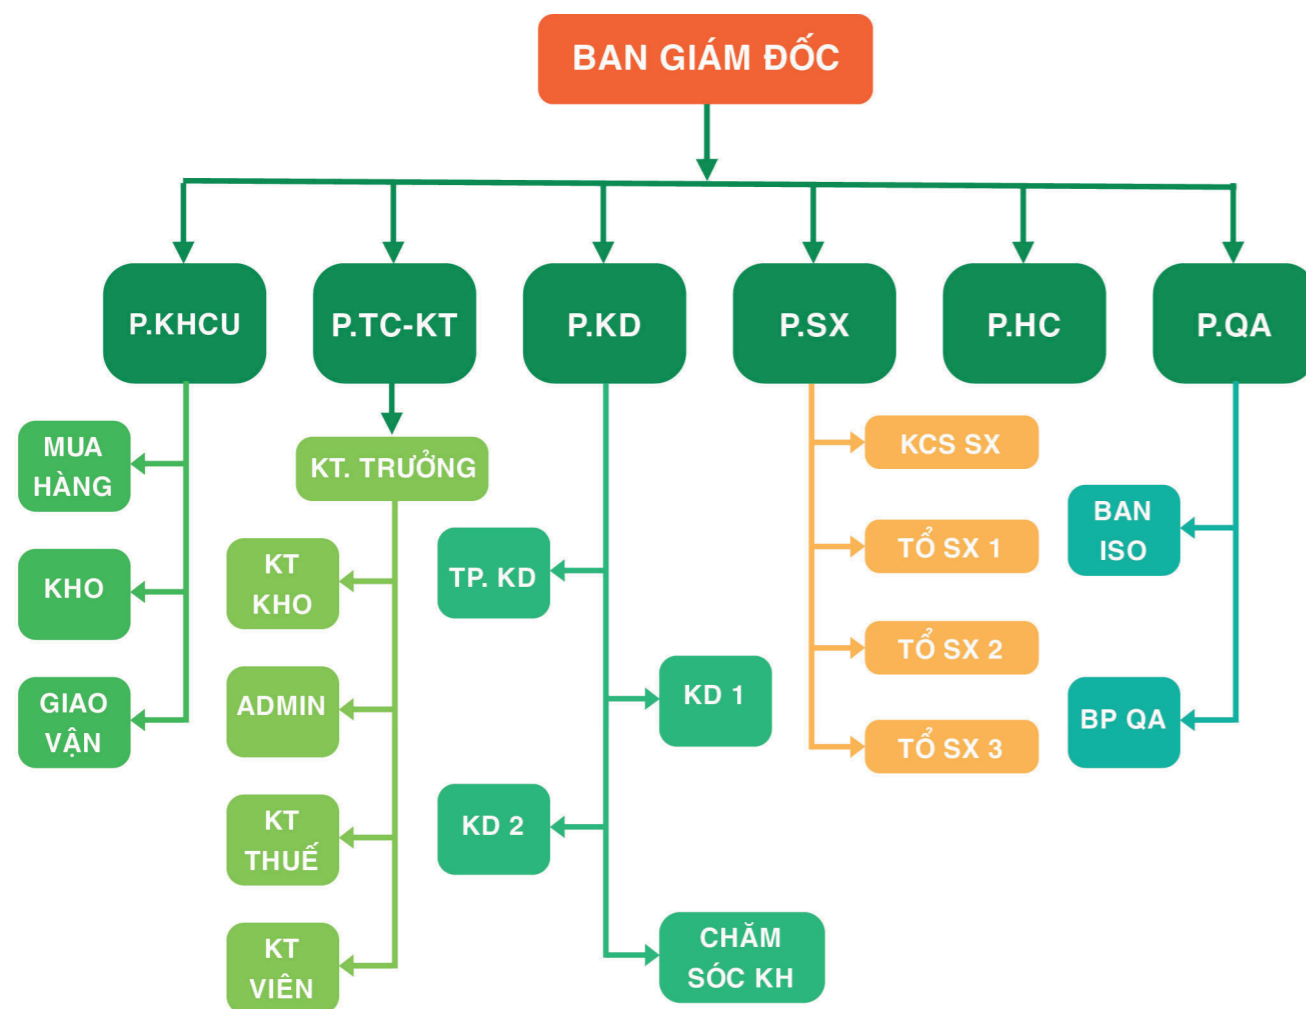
BAN GIÁM ĐỐC

P.KHCU

P.TC-KT

P.KD

P.SX

P.HC

P.QA

MUA HÀNG

KHO

GIAO VẬN

KT. TRƯỞNG

KT KHO

ADMIN

KT THUẾ

KT VIÊN

TP. KD

KD 1

KD 2

CHĂM SÓC KH

KCS SX

TỔ SX 1

TỔ SX 2

TỔ SX 3

BAN ISO

BP QA